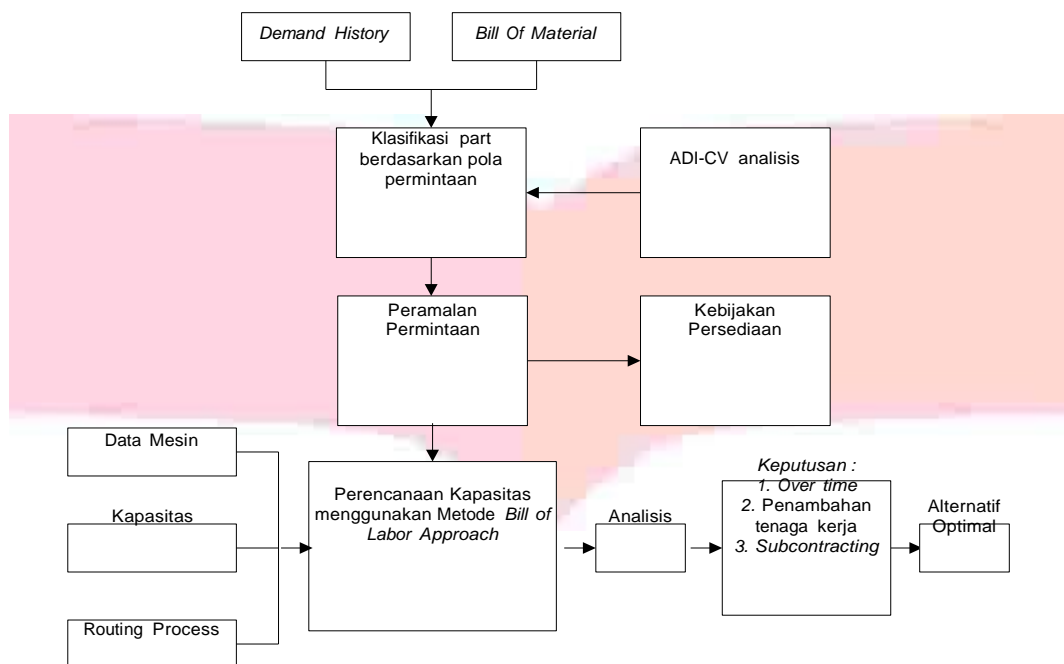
Demand History

Bill Of Material

Klasifikasi part berdasarkan pola permintaan

ADI-CV analisis

Peramalan Permintaan

Kebijakan Persediaan

Data Mesin

Kapasitas

Routing Process

Perencanaan Kapasitas menggunakan Metode Bill of Labor Approach

Analisis

Keputusan :
1. Over time
2. Penambahan tenaga kerja
3. Subcontracting

Alternatif Optimal